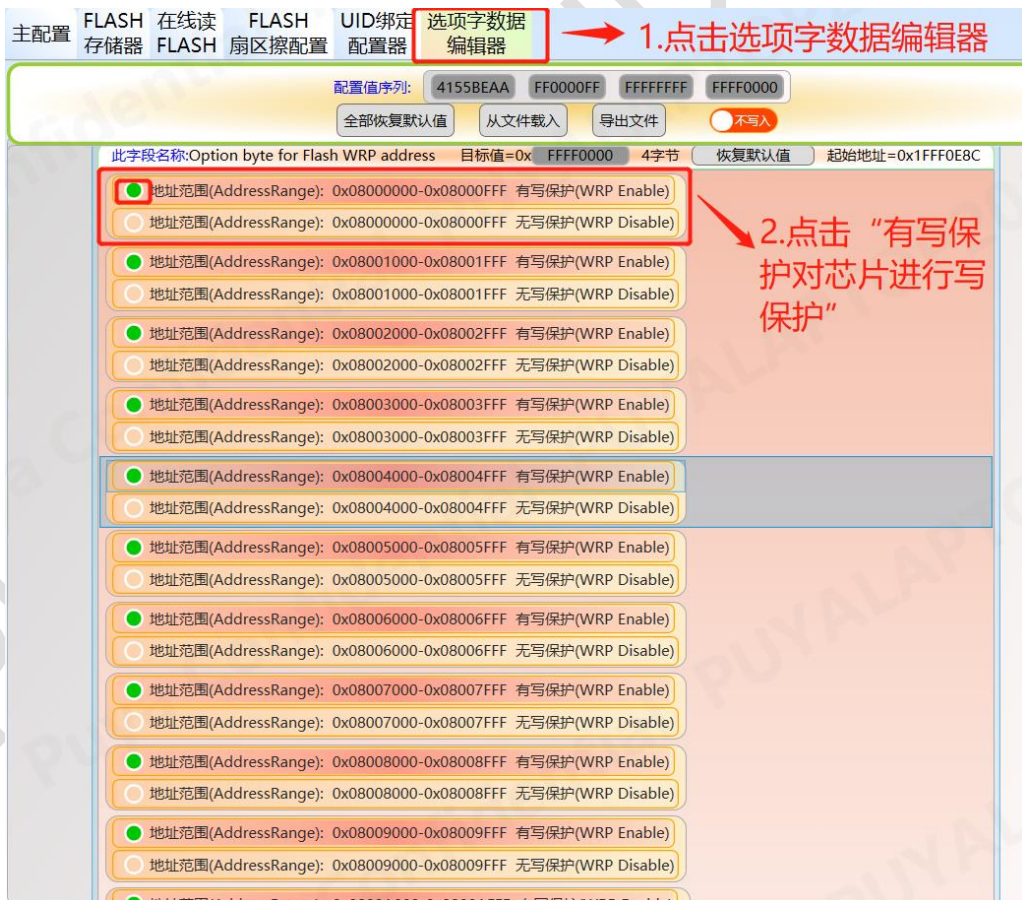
主配置 FLASH 存储器 在线读 FLASH FLASH 扇区擦配置 UID绑定 配置器 选项字数据 编辑器 1.点击选项字数据编辑器

配置值序列: 4155BEAA FF0000FF FFFFFFFF FFFF0000
全部恢复默认值 从文件载入 导出文件 不写入

此字段名称:Option byte for Flash WRP address 目标值=0x FFFF0000 4字节 恢复默认值 起始地址=0x1FFF0E8C

地址范围(AddressRange): 0x08000000-0x08000FFF 有写保护(WRP Enable)
地址范围(AddressRange): 0x08000000-0x08000FFF 无写保护(WRP Disable)

2.点击"有写保护对芯片进行写保护"

地址范围(AddressRange): 0x08001000-0x08001FFF 有写保护(WRP Enable)
地址范围(AddressRange): 0x08001000-0x08001FFF 无写保护(WRP Disable)
地址范围(AddressRange): 0x08002000-0x08002FFF 有写保护(WRP Enable)
地址范围(AddressRange): 0x08002000-0x08002FFF 无写保护(WRP Disable)
地址范围(AddressRange): 0x08003000-0x08003FFF 有写保护(WRP Enable)
地址范围(AddressRange): 0x08003000-0x08003FFF 无写保护(WRP Disable)
地址范围(AddressRange): 0x08004000-0x08004FFF 有写保护(WRP Enable)
地址范围(AddressRange): 0x08004000-0x08004FFF 无写保护(WRP Disable)
地址范围(AddressRange): 0x08005000-0x08005FFF 有写保护(WRP Enable)
地址范围(AddressRange): 0x08005000-0x08005FFF 无写保护(WRP Disable)
地址范围(AddressRange): 0x08006000-0x08006FFF 有写保护(WRP Enable)
地址范围(AddressRange): 0x08006000-0x08006FFF 无写保护(WRP Disable)
地址范围(AddressRange): 0x08007000-0x08007FFF 有写保护(WRP Enable)
地址范围(AddressRange): 0x08007000-0x08007FFF 无写保护(WRP Disable)
地址范围(AddressRange): 0x08008000-0x08008FFF 有写保护(WRP Enable)
地址范围(AddressRange): 0x08008000-0x08008FFF 无写保护(WRP Disable)
地址范围(AddressRange): 0x08009000-0x08009FFF 有写保护(WRP Enable)
地址范围(AddressRange): 0x08009000-0x08009FFF 无写保护(WRP Disable)
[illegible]

PUYA